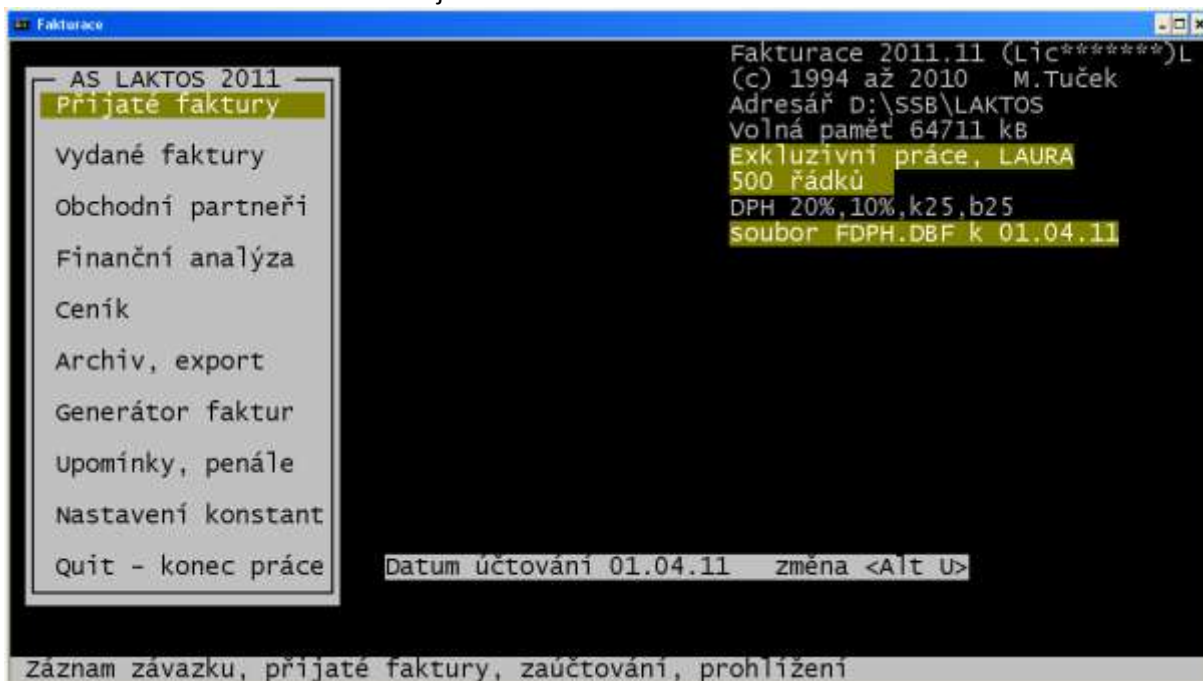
Fakturace

AS LAKTOS 2011
Přijaté faktury

Vydané faktury

Obchodní partneři

Finanční analýza

Ceník

Archiv, export

Generátor faktur

Upomínky, penále

Nastavení konstant

Quit - konec práce

Fakturace 2011.11 (Lic*******)L
(c) 1994 až 2010 M.Tuček
Adresář D:\SSB\LAKTOS
Volná pamět 64711 kB
Exkluzivní práce, LAURA
500 řádků
DPH 20%,10%,k25,b25
soubor FDPH.DBF k 01.04.11

Datum účtování 01.04.11 změna <Alt U>

Záznam závazku, přijaté faktury, zaúčtování, prohlížení